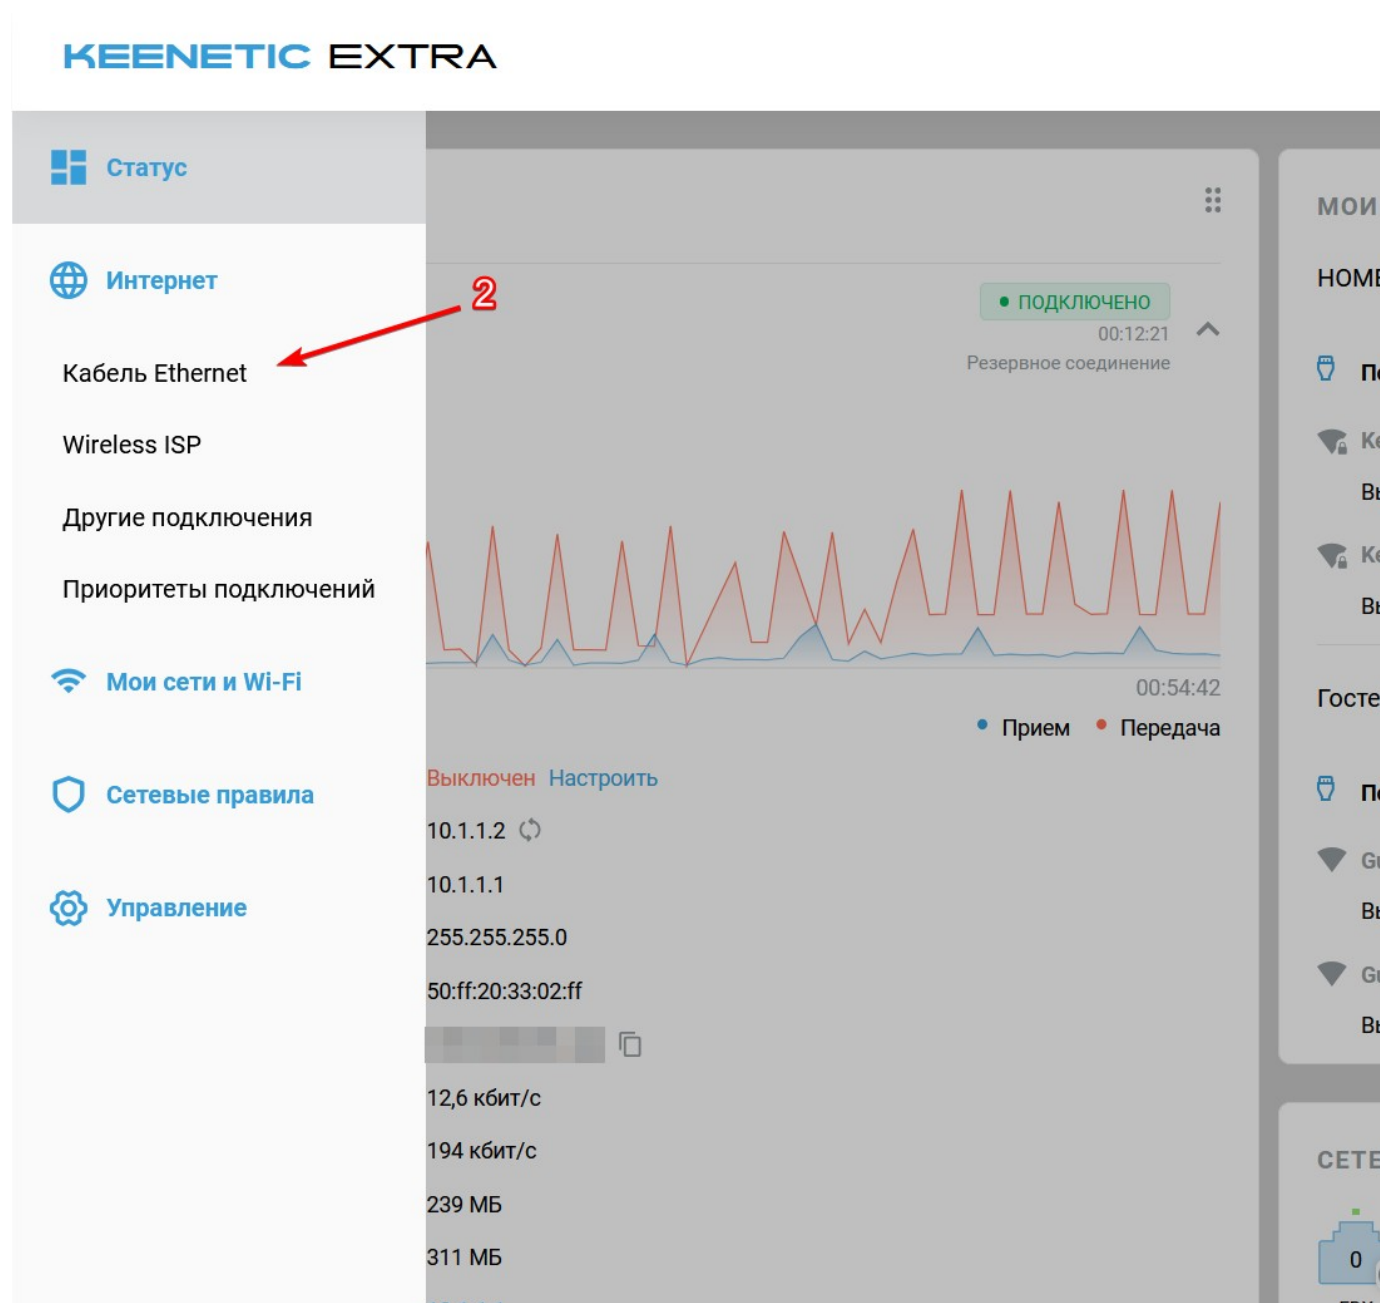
KEENETIC EXTRA

Статус

Интернет

Кабель Ethernet

Wireless ISP

Другие подключения

Приоритеты подключений

Мои сети и Wi-Fi

Сетевые правила

Управление

2

ПОДКЛЮЧЕНО
00:12:21
Резервное соединение

00:54:42
Прием Передача

Выключен Настроить
10.1.1.2
10.1.1.1
255.255.255.0
50:ff:20:33:02:ff
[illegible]
12,6 кбит/с
194 кбит/с
239 МБ
311 МБ

МОИ
HOME
П
Ke
Bı
Ke
Bı
Госте
П
Gu
Bı
Gu
Bı
СЕТЕ
0